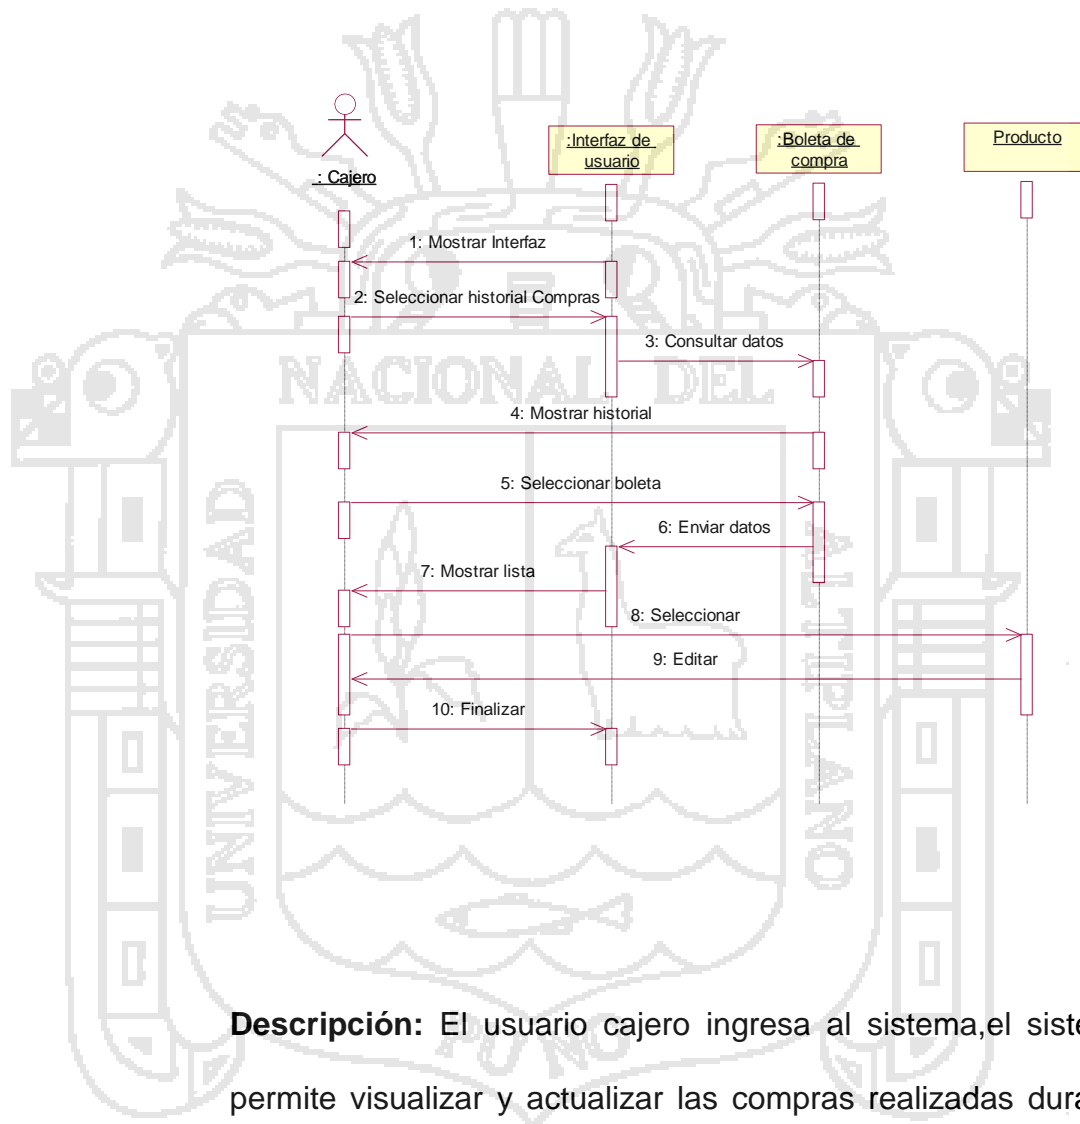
: Cajero

:Interfaz de usuario

:Boleta de compra

Producto

1: Mostrar Interfaz

2: Seleccionar historial Compras

3: Consultar datos

4: Mostrar historial

5: Seleccionar boleta

6: Enviar datos

7: Mostrar lista

8: Seleccionar

9: Editar

10: Finalizar

NACIONAL DEL

UNIVERSIDAD

ALTIPLANO

PUNO

**Descripción:** El usuario cajero ingresa al sistema,el siste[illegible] permite visualizar y actualizar las compras realizadas dur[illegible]